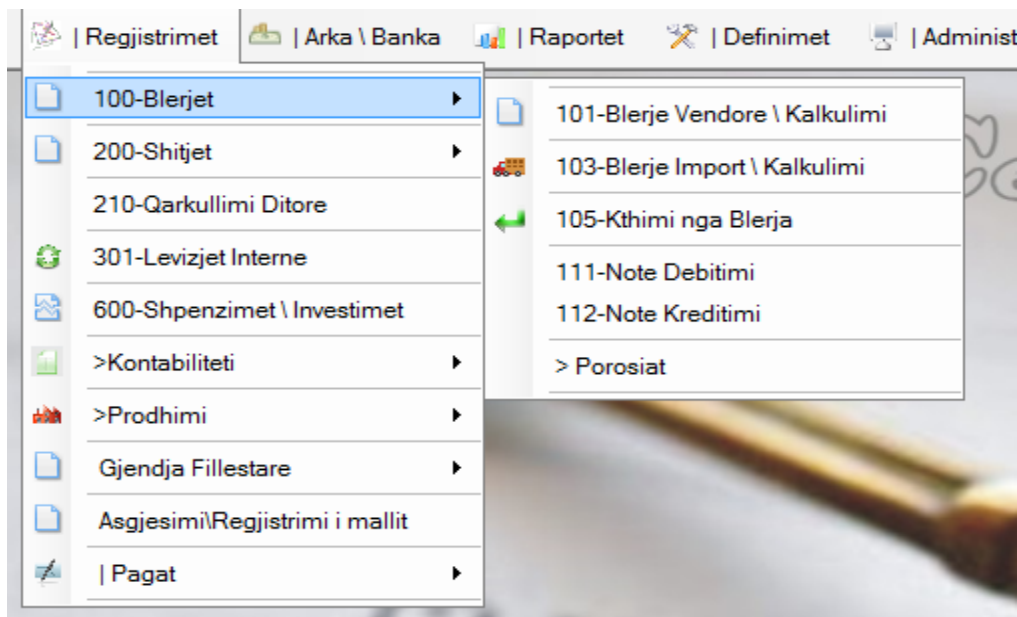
| Regjistrimet | Arka \ Banka | Raportet | Definimet | Administ

100-Blerjet
200-Shitjet
210-Qarkullimi Ditore
301-Levizjet Interne
600-Shpenzimet \ Investimet
>Kontabiliteti
>Prodhimi
Gjendja Fillestare
Asgjesimi\Regjistrimi i mallit
| Pagat

101-Blerje Vendore \ Kalkulimi
103-Blerje Import \ Kalkulimi
105-Kthimi nga Blerja
111-Note Debitimi
112-Note Kreditimi
> Porosiat